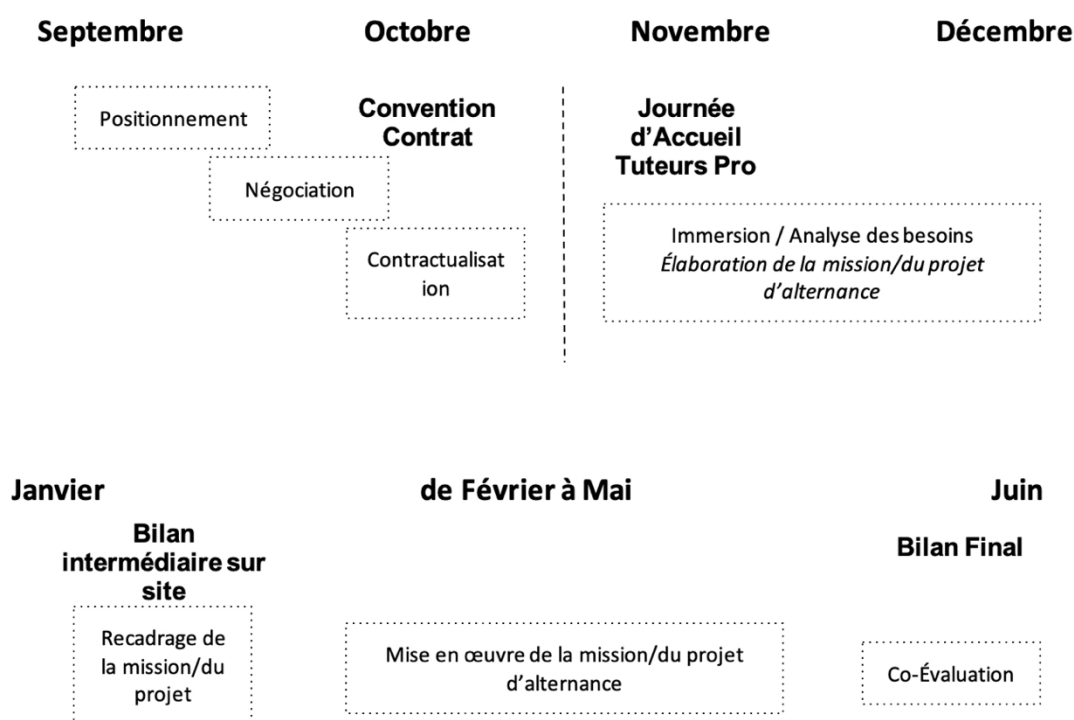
Septembre

Octobre

Novembre

Décembre

Positionnement

Convention Contrat

Négociation

Contractualisat ion

Journée d'Accueil Tuteurs Pro

Immersion / Analyse des besoins
*Élaboration de la mission/du projet d'alternance*

Janvier

de Février à Mai

Juin

Bilan intermédiaire sur site

Bilan Final

Recadrage de la mission/du projet

Mise en œuvre de la mission/du projet d'alternance

Co-Évaluation